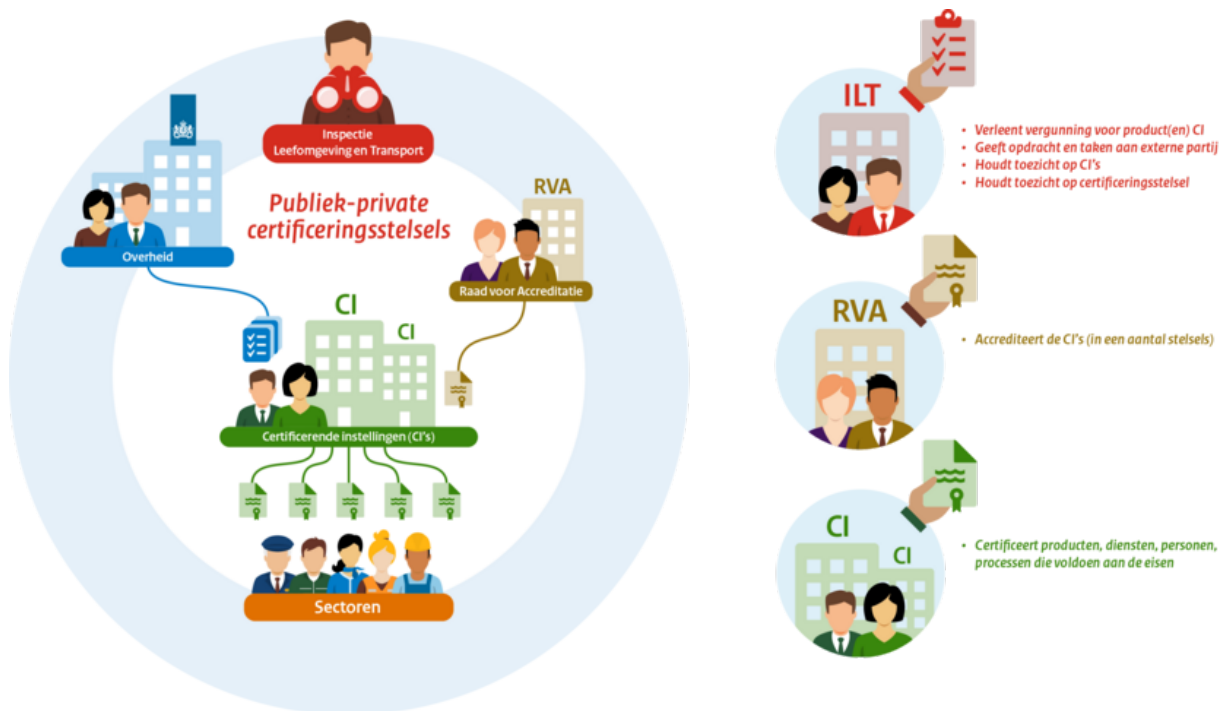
Inspectie
Leefomgeving en Transport

Overheid

Publiek-private certificeringsstelsels

RVA

Raad voor Accreditatie

CI

CI

Certificerende instellingen (CI's)

Sectoren

ILT

• Verleent vergunning voor product(en) CI
• Geeft opdracht en taken aan externe partij
• Houdt toezicht op CI's
• Houdt toezicht op certificeringsstelsel

RVA

• Accrediteert de CI's (in een aantal stelsels)

CI

CI

• Certificeert producten, diensten, personen, processen die voldoen aan de eisen